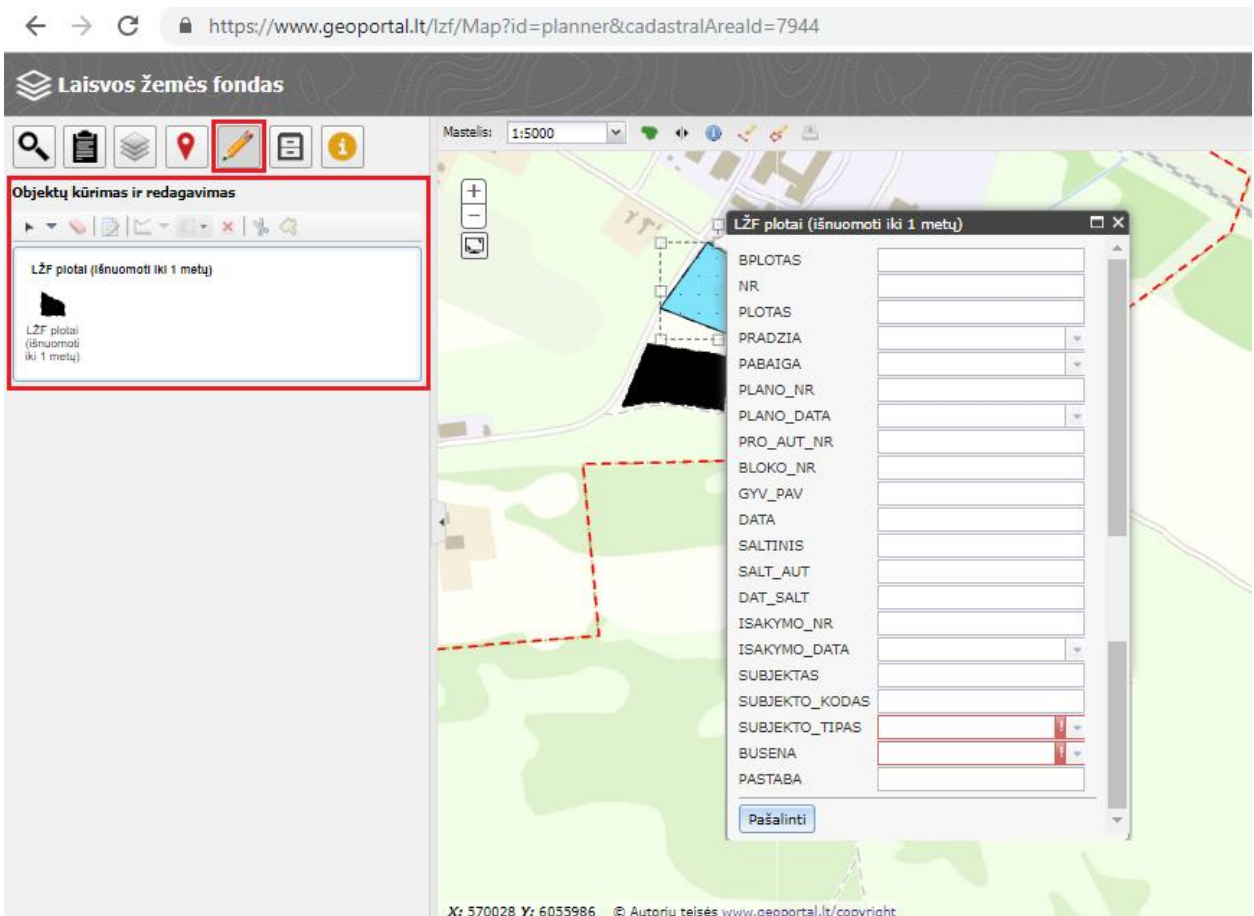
https://www.geoportal.lt/lzf/Map?id=planner&cadastralAreaId=7944

Laisvos žemės fondas

Objektų kūrimas ir redagavimas

LŽF plotai (išnuomoti iki 1 metų)

LŽF plotai (išnuomoti iki 1 metų)

Mastelis: 1:5000

LŽF plotai (išnuomoti iki 1 metų)

BPLOTAS
NR
PLOTAS
PRADZIA
PABAIGA
PLANO_NR
PLANO_DATA
PRO_AUT_NR
BLOKO_NR
GYV_PAV
DATA
SALTINIS
SALT_AUT
DAT_SALT
ISAKYMO_NR
ISAKYMO_DATA
SUBJEKTAS
SUBJEKTO_KODAS
SUBJEKTO_TIPAS
BUSENA
PASTABA

Pašalinti

X: 570028 Y: 6055986 © Autorių teisės www.geoportal.lt/copyright